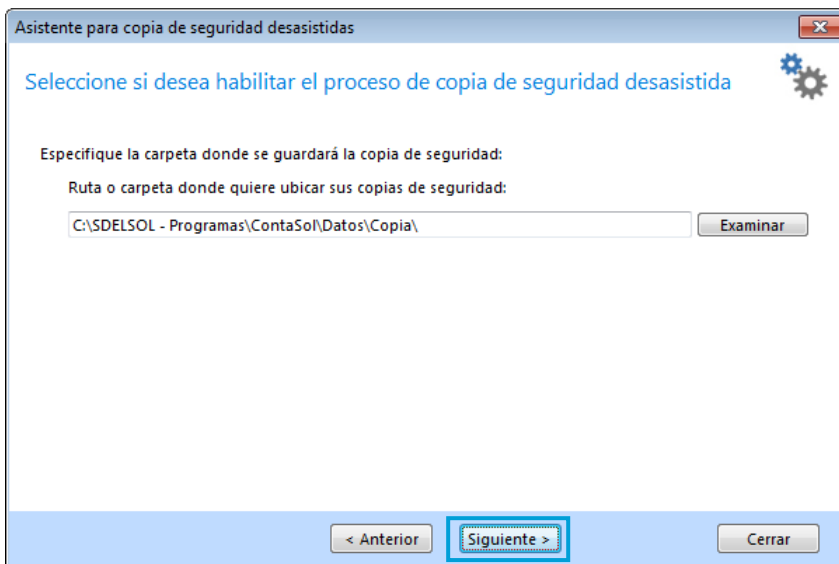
Asistente para copia de seguridad desasistidas

Seleccione si desea habilitar el proceso de copia de seguridad desasistida

Especifique la carpeta donde se guardará la copia de seguridad:

Ruta o carpeta donde quiere ubicar sus copias de seguridad:

C:\SDELSOL - Programas\ContaSol\Datos\Copia\

Examinar

< Anterior

Siguiente >

Cerrar